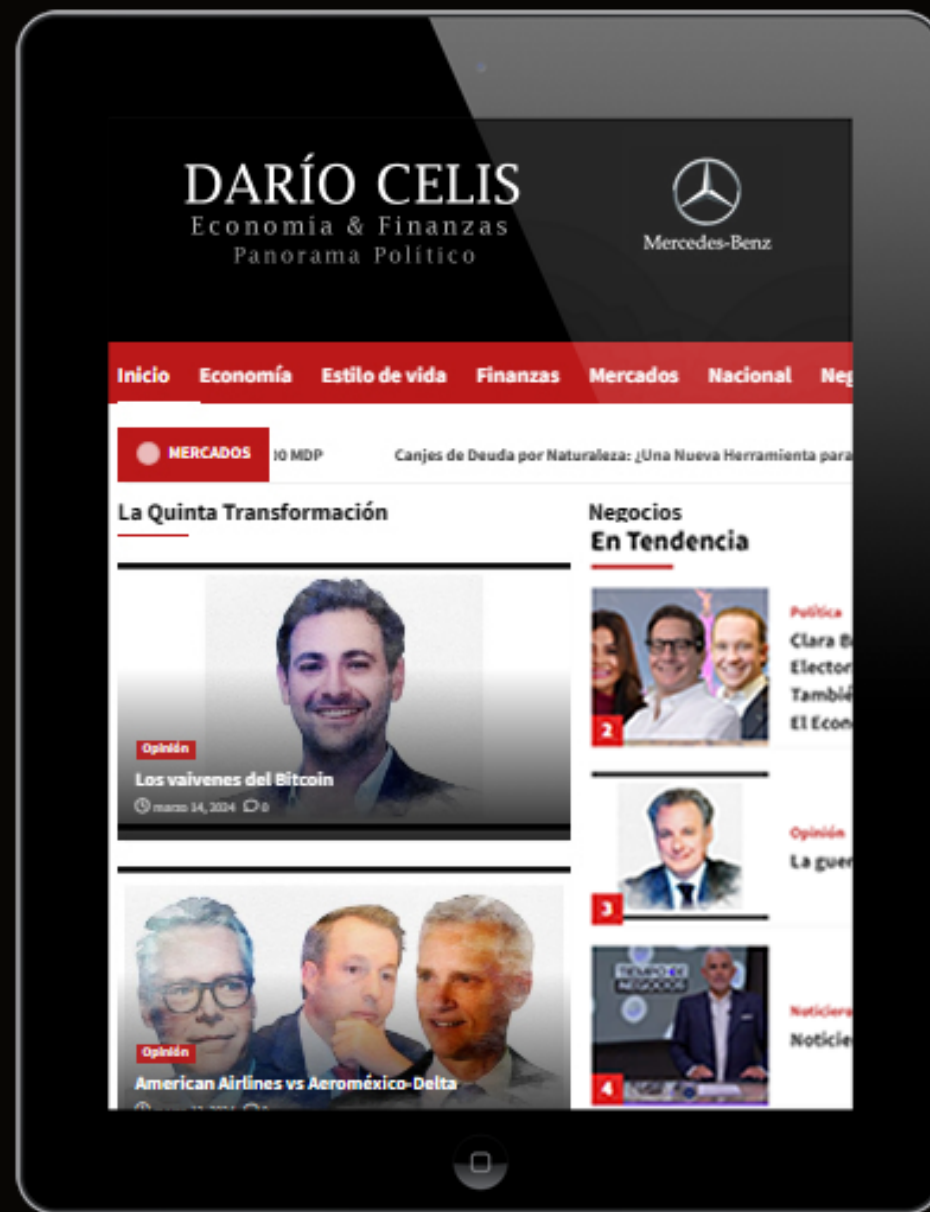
DARÍO CELIS
Economía & Finanzas
Panorama Político

Mercedes-Benz

Inicio Economía Estilo de vida Finanzas Mercados Nacional Neg

MERCADOS 00 MDP Canjes de Deuda por Naturaleza: ¿Una Nueva Herramienta para

La Quinta Transformación

Opinión
Los vaivenes del Bitcoin
marzo 14, 2024 0

Opinión
American Airlines vs Aeroméxico-Delta
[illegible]

Negocios
En Tendencia

2
Política
Clara B
Elector
Tambié
El Econ

3
Opinión
La guer

4
TIEMPO DE NEGOCIOS
Noticier
Noticie